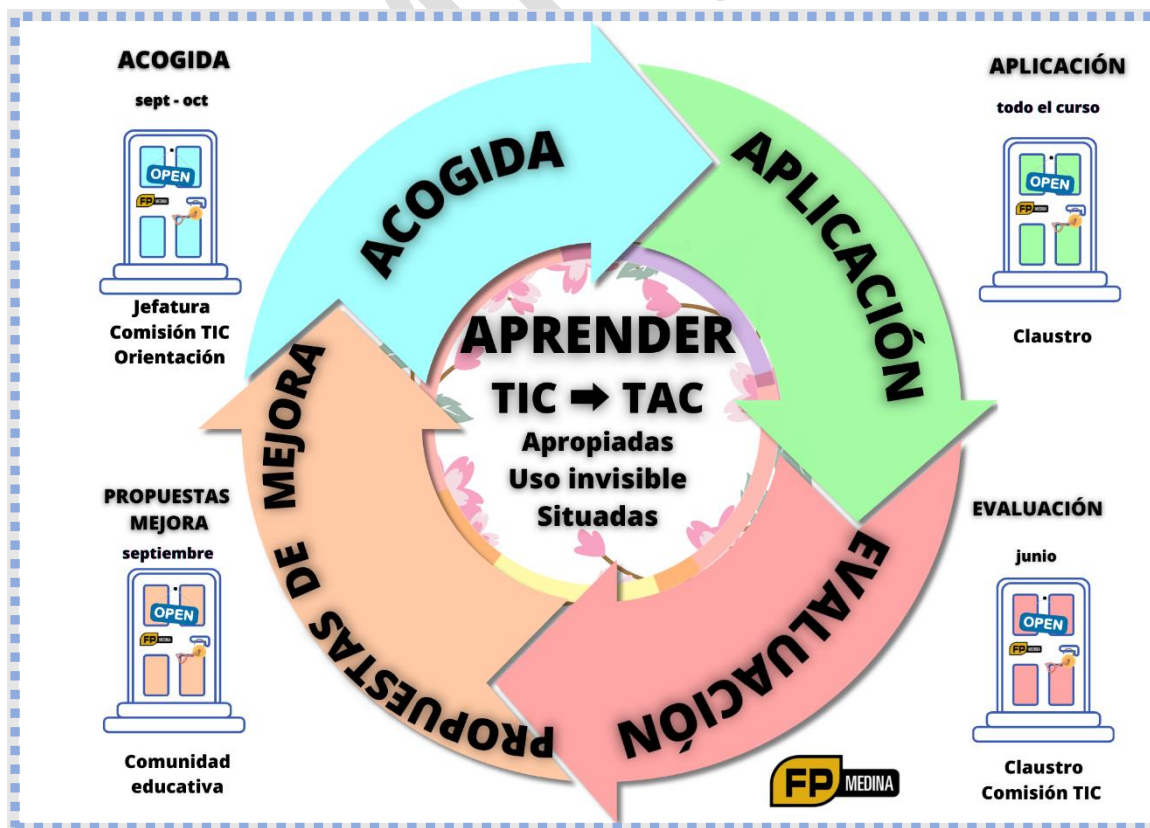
ACOGIDA
sept - oct
OPEN
FP MEDINA
Jefatura
Comisión TIC
Orientación

APLICACIÓN
todo el curso
OPEN
FP MEDINA
Claustro

ACOGIDA

APLICACIÓN

APRENDER
TIC ➡ TAC
Apropiadas
Uso invisible
Situadas

PROPUESTAS DE MEJORA

EVALUACIÓN

PROPUESTAS MEJORA
septiembre
OPEN
FP MEDINA
Comunidad educativa

EVALUACIÓN
junio
OPEN
FP MEDINA
Claustro
Comisión TIC

FP MEDINA